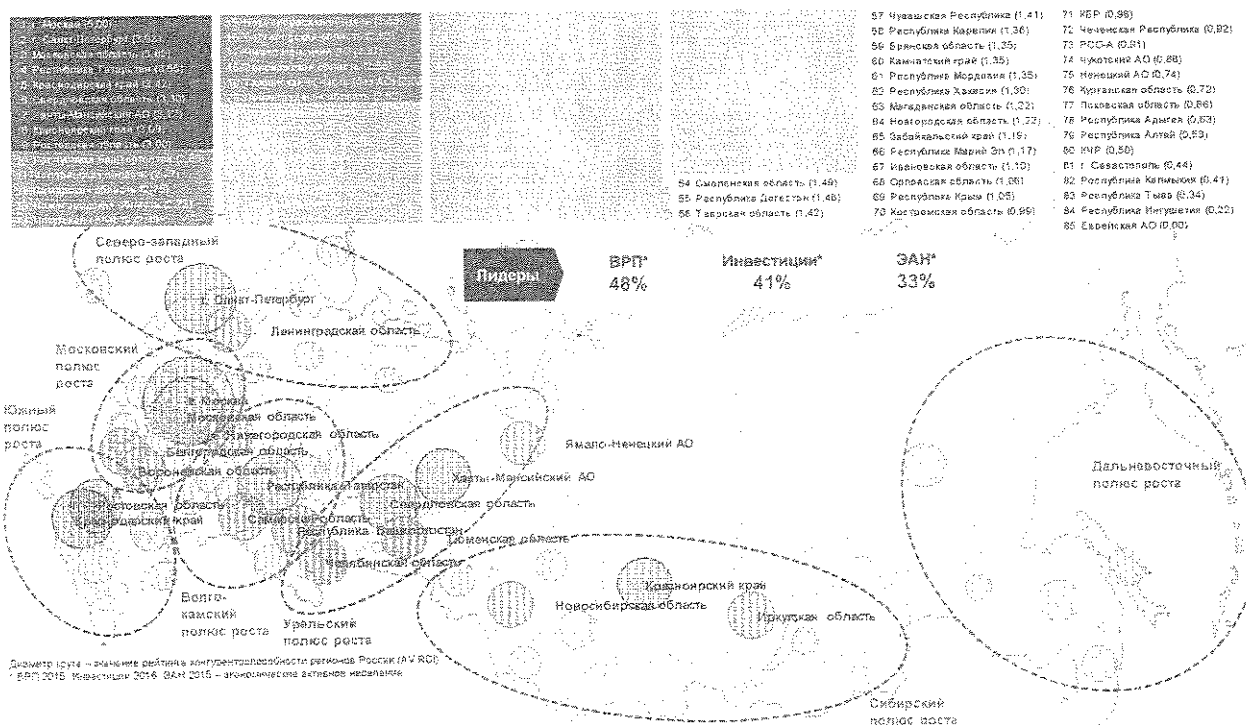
1. Москва (3,70)
2. г. Санкт-Петербург (2,42)
3. Московская область (2,40)
4. Республика Татарстан (2,25)
5. Краснодарский край (2,12)
6. Нижегородская область (1,93)
7. Ханты-Мансийский АО (1,87)
8. Красноярский край (1,69)
9. Ростовская область (1,68)
10. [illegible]
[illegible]

54 Смоленская область (1,48)
55 Республика Дагестан (1,46)
56 Тверская область (1,42)
57 Чувашская Республика (1,41)
58 Республика Карелия (1,36)
59 Брянская область (1,35)
60 Камчатский край (1,35)
61 Республика Мордовия (1,35)
62 Республика Хакасия (1,30)
63 Магаданская область (1,22)
64 Новгородская область (1,22)
65 Забайкальский край (1,19)
66 Республика Марий Эл (1,17)
67 Ивановская область (1,10)
68 Орловская область (1,06)
69 Республика Крым (1,05)
70 Костромская область (0,99)
71 КБР (0,96)
72 Чеченская Республика (0,92)
73 РСО-А (0,91)
74 Чукотский АО (0,88)
75 Ненецкий АО (0,74)
76 Курганская область (0,72)
77 Псковская область (0,66)
78 Республика Адыгея (0,63)
79 Республика Алтай (0,59)
80 КЧР (0,50)
81 г. Севастополь (0,44)
82 Республика Калмыкия (0,41)
83 Республика Тыва (0,34)
84 Республика Ингушетия (0,22)
85 Еврейская АО (0,00)

Лидеры
ВРП* 48%
Инвестиции* 41%
ЭАН* 33%

Северо-западный полюс роста
г. Санкт-Петербург
Ленинградская область
Московский полюс роста
Южный полюс роста
г. Москва
Московская область
Нижегородская область
Белгородская область
Воронежская область
Республика Татарстан
Ростовская область
Краснодарский край
Самарская область
Республика Башкортостан
Челябинская область
Свердловская область
Ханты-Мансийский АО
Ямало-Ненецкий АО
Тюменская область
Красноярский край
Новосибирская область
Иркутская область
Волго-камский полюс роста
Уральский полюс роста
Сибирский полюс роста
Дальневосточный полюс роста

Диаметр круга – значение рейтинга конкурентоспособности регионов России (AV RCI)
* ВРП 2015, Инвестиции 2016, ЭАН 2015 – экономически активное население